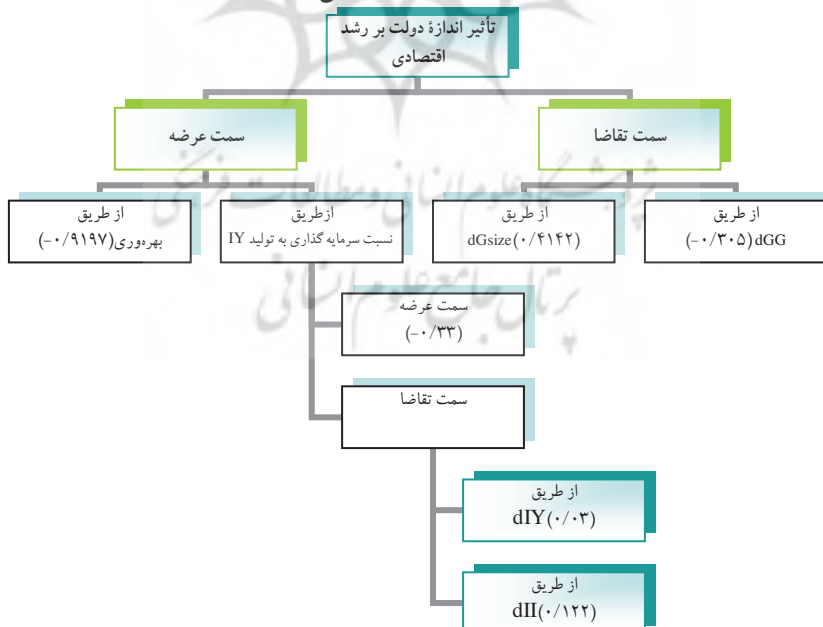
تأثیر اندازهٔ دولت بر رشد اقتصادی

سمت عرضه

سمت تقاضا

از طریق
بهره‌وری(-۰/۹۱۹۷)

ازطریق
نسبت سرمایه گذاری به تولید IY

از طریق
dGsize(۰/۴۱۴۲)

از طریق
dGG(-۰/۳۰۵)

سمت عرضه
(-۰/۳۳)

سمت تقاضا

از طریق
dIY(۰/۰۳)

از طریق
dII(۰/۱۲۲)